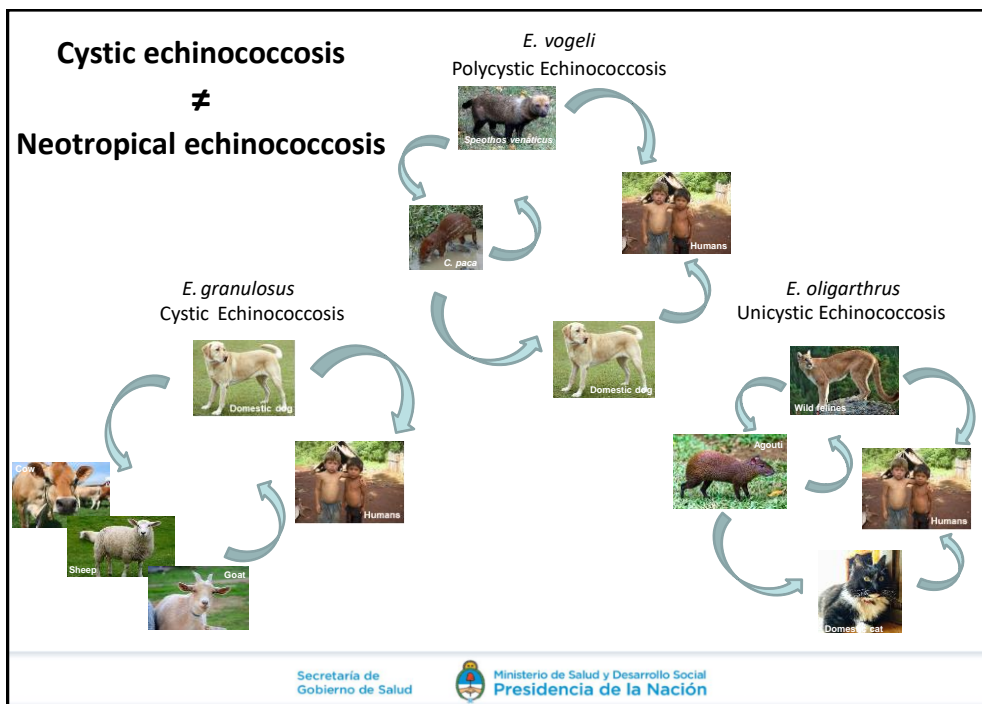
Cystic echinococcosis
≠
Neotropical echinococcosis

E. vogeli
Polycystic Echinococcosis

Speothos venaticus

C. paca

Humans

Domestic dog

E. granulosus
Cystic Echinococcosis

Domestic dog

Cow

Sheep

Goat

Humans

E. oligarthrus
Unicystic Echinococcosis

Wild felines

Agouti

Humans

Domestic cat

Secretaría de Gobierno de Salud

Ministerio de Salud y Desarrollo Social
Presidencia de la Nación